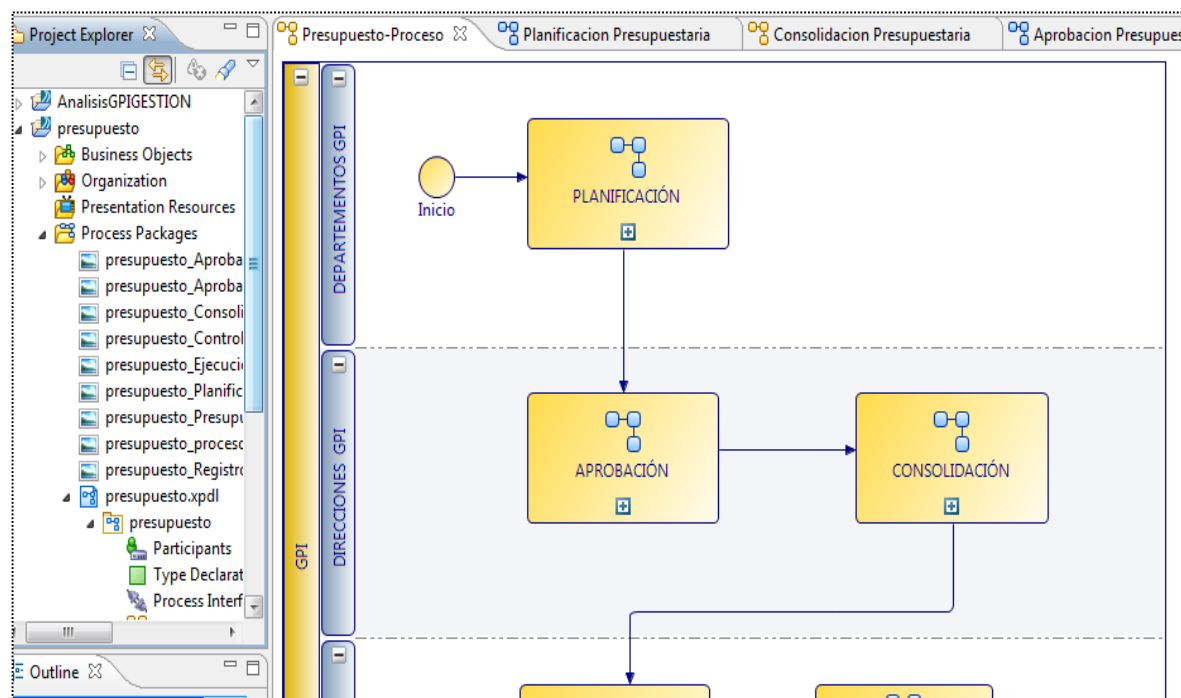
Project Explorer
AnalisisGPIGESTION
presupuesto
Business Objects
Organization
Presentation Resources
Process Packages
presupuesto_Aproba
presupuesto_Aproba
presupuesto_Consoli
presupuesto_Control
presupuesto_Ejecuci
presupuesto_Planific
presupuesto_Presup
presupuesto_proces
presupuesto_Registr
presupuesto.xpdl
presupuesto
Participants
Type Declarat
Process Interf
Outline

Presupuesto-Proceso
Planificacion Presupuestaria
Consolidacion Presupuestaria
Aprobacion Presupues

GPI
DEPARTEMENTOS GPI
DIRECCIONES GPI
Inicio
PLANIFICACIÓN
APROBACIÓN
CONSOLIDACIÓN